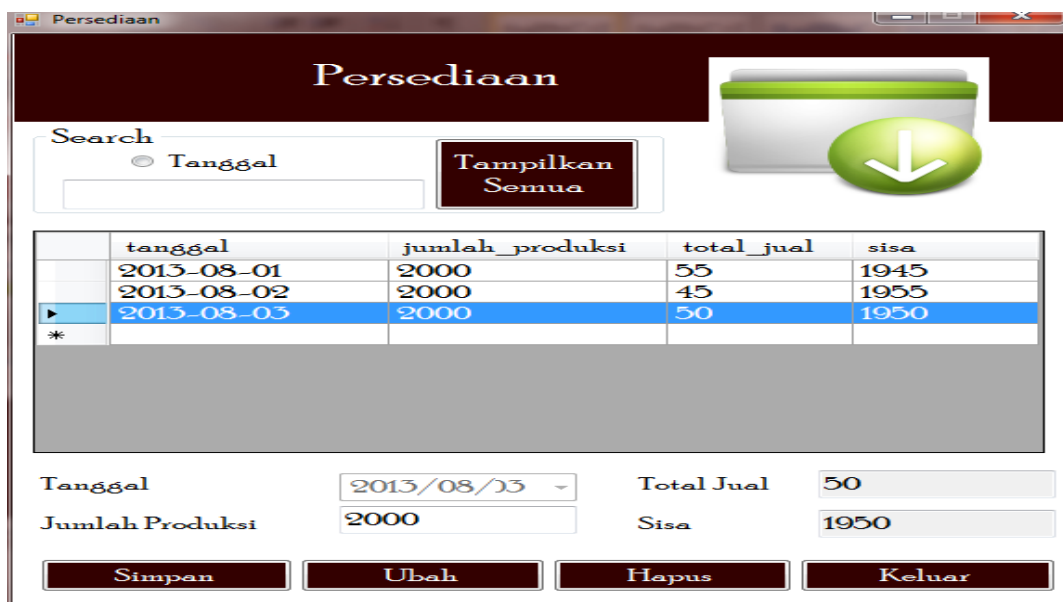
Persediaan

Persediaan

Search

Tanggal

Tampilkan Semua

| | tanggal | jumlah_produksi | total_jual | sisa |
|---|---|---|---|---|
| | 2013-08-01 | 2000 | 55 | 1945 |
| | 2013-08-02 | 2000 | 45 | 1955 |
| ▶ | 2013-08-03 | 2000 | 50 | 1950 |
| * | | | | |

Tanggal 2013/08/03

Total Jual 50

Jumlah Produksi 2000

Sisa 1950

Simpan

Ubah

Hapus

Keluar